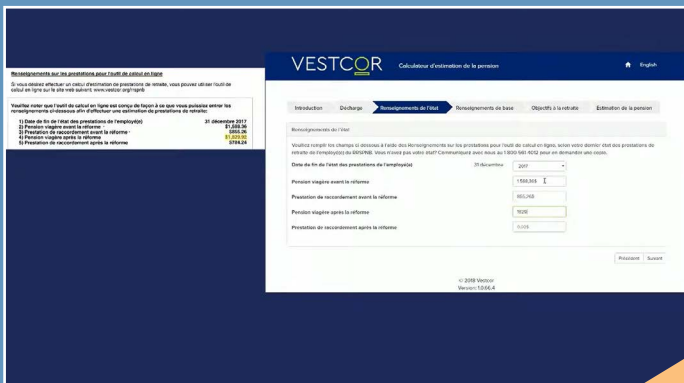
Renseignements sur les prestations pour l'outil de calcul en ligne

Si vous désirez effectuer un calcul d'estimation de prestations de retraite, vous pouvez utiliser l'outil de calcul en ligne sur le site web suivant: www.vestcor.org/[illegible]

Veuillez noter que l'outil de calcul en ligne est conçu de façon à ce que vous puissiez entrer les renseignements ci-dessous afin d'effectuer une estimation de prestations de retraite:

1) Date de fin de l'état des prestations de l'employé(e) 31 décembre 2017
2) Pension viagère avant la réforme $1,555.36
3) Prestation de raccordement avant la réforme $955.26
4) Pension viagère après la réforme $1,029.90
5) Prestation de raccordement après la réforme $784.24

VESTCOR Calculateur d'estimation de la pension English

Introduction Décharge Renseignements de l'état Renseignements de base Objectifs à la retraite Estimation de la pension

Renseignements de l'état

Veuillez remplir les champs ci-dessous à l'aide des Renseignements sur les prestations pour l'outil de calcul en ligne, selon votre dernier état des prestations de retraite de l'employé(e) du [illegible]. Vous n'avez pas votre état? Communiquez avec nous au 1 800 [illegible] pour en demander une copie.

Date de fin de l'état des prestations de l'employé(e) 31 décembre 2017

Pension viagère avant la réforme 1 555,36

Prestation de raccordement avant la réforme 955,26

Pension viagère après la réforme 1029

Prestation de raccordement après la réforme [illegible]

Précédent Suivant

© 2018 Vestcor
Version 1.0.66.4